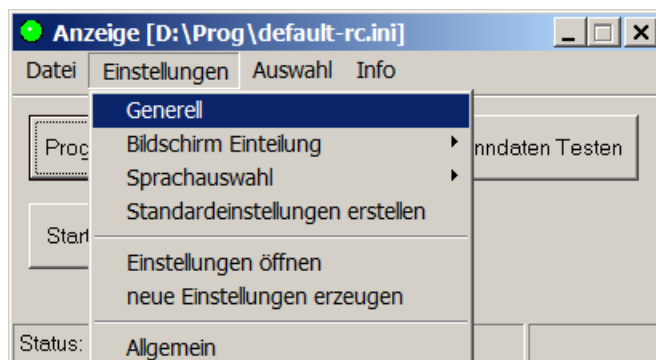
Anzeige [D:\Prog\default-rc.ini]

Datei Einstellungen Auswahl Info

Generell
Bildschirm Einteilung
Sprachauswahl
Standardeinstellungen erstellen
Einstellungen öffnen
neue Einstellungen erzeugen
Allgemein

Prog

nndaten Testen

Start

Status: